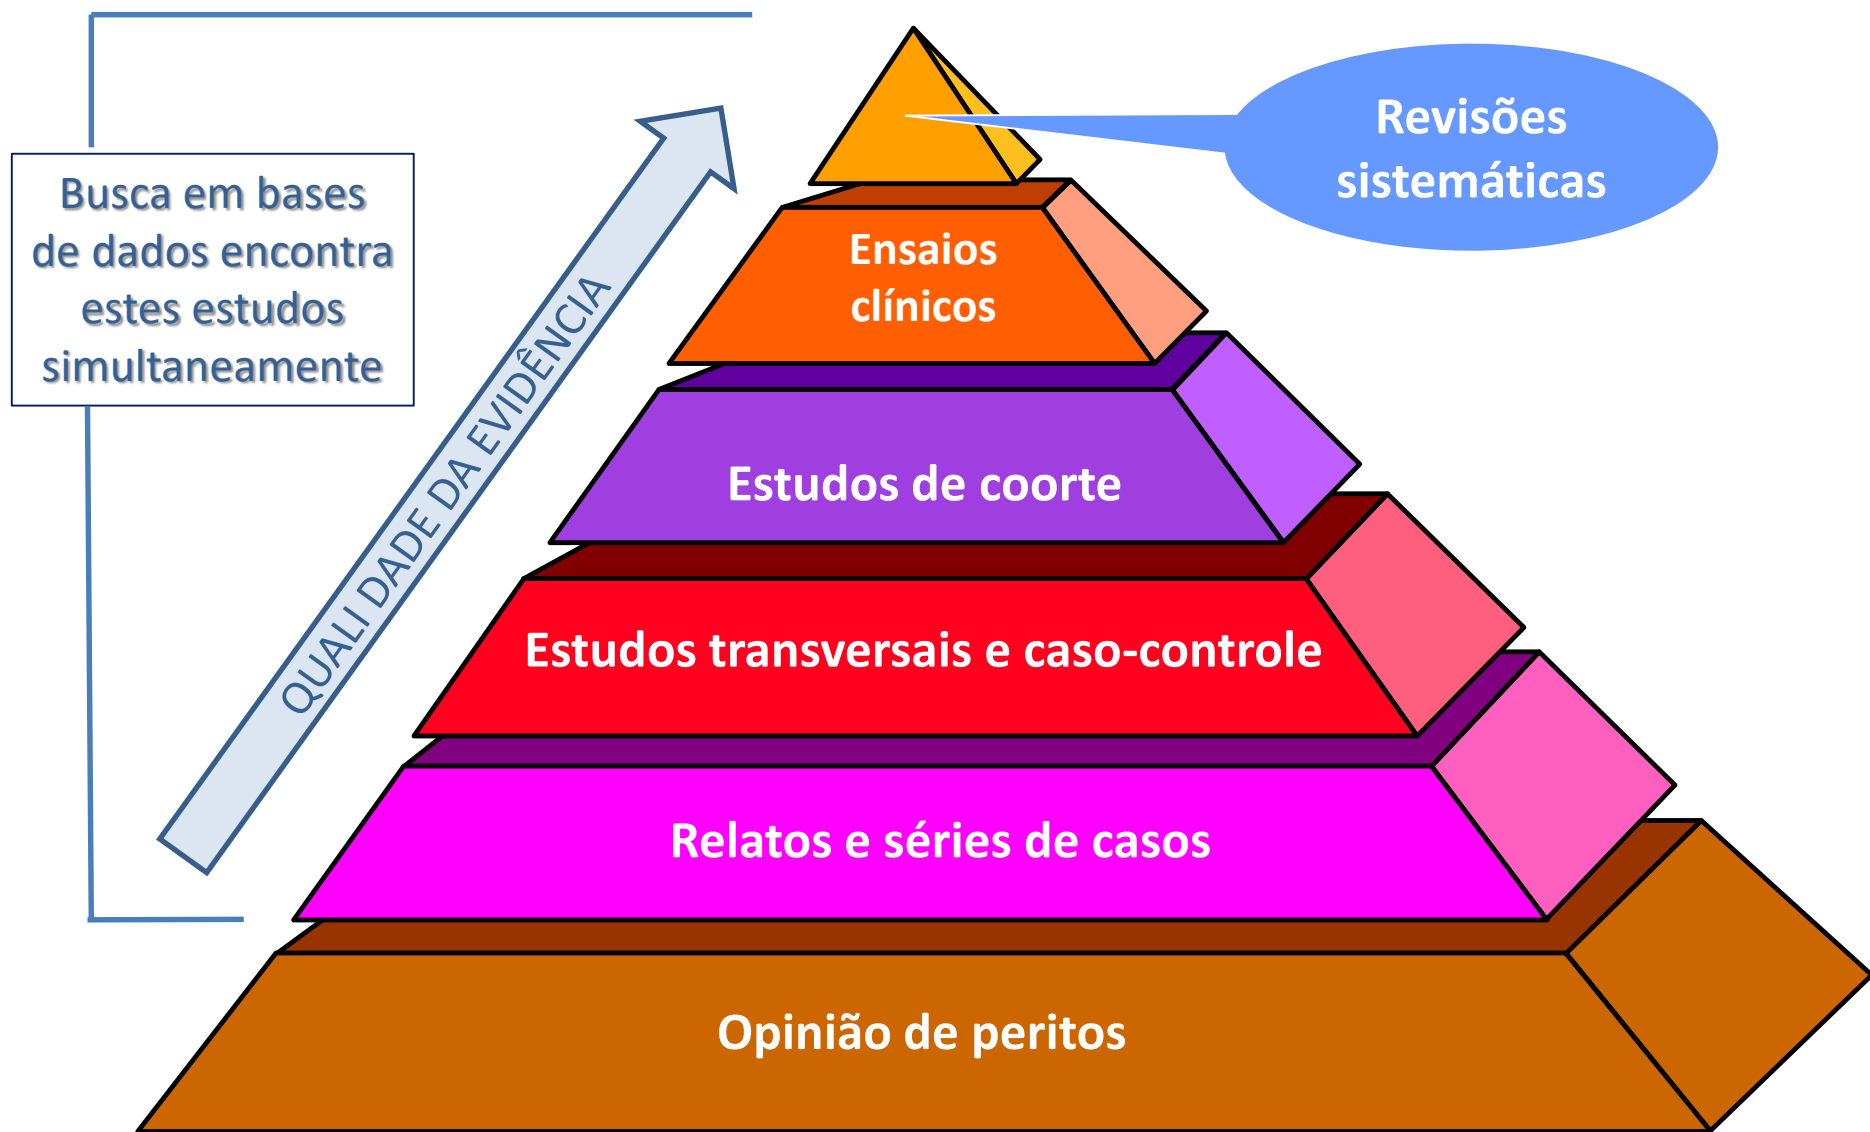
Busca em bases de dados encontra estes estudos simultaneamente

QUALI DADE DA EVIDÊNCIA

Revisões sistemáticas

Ensaios clínicos

Estudos de coorte

Estudos transversais e caso-controle

Relatos e séries de casos

Opinião de peritos